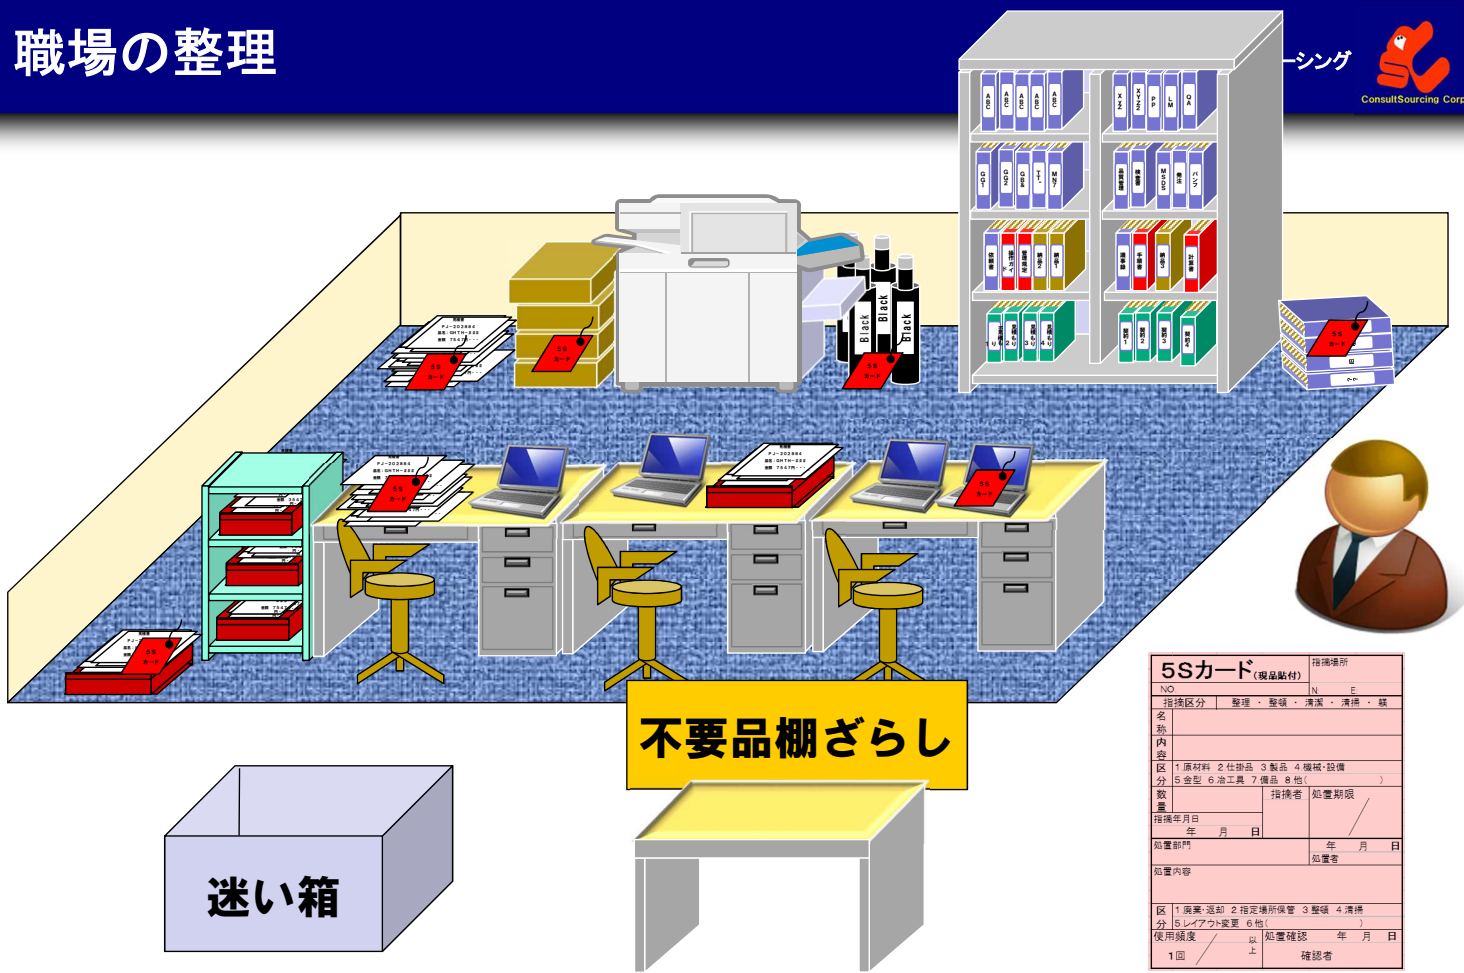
職場の整理

ーシング
ConsultSourcing Corp

ABC ABC ABC ABC
XYZ XYZ PP LM QA

Black Black Black

5S カード

不要品棚ざらし

迷い箱

5Sカード(現品貼付) 指摘場所
NO N E
指摘区分 整理・整頓・清潔・清掃・躾
名称
内容
区分 1 原材料 2 仕掛品 3 製品 4 機械・設備
5 金型 6 治工具 7 備品 8 他( )
数量 指摘者 処置期限
指摘年月日
年 月 日
年 月 日
処置部門
処置者
処置内容
区分 1 廃棄・返却 2 指定場所保管 3 整頓 4 清掃
5 レイアウト変更 6 他( )
使用頻度 以上 処置確認 年 月 日
1回 確認者